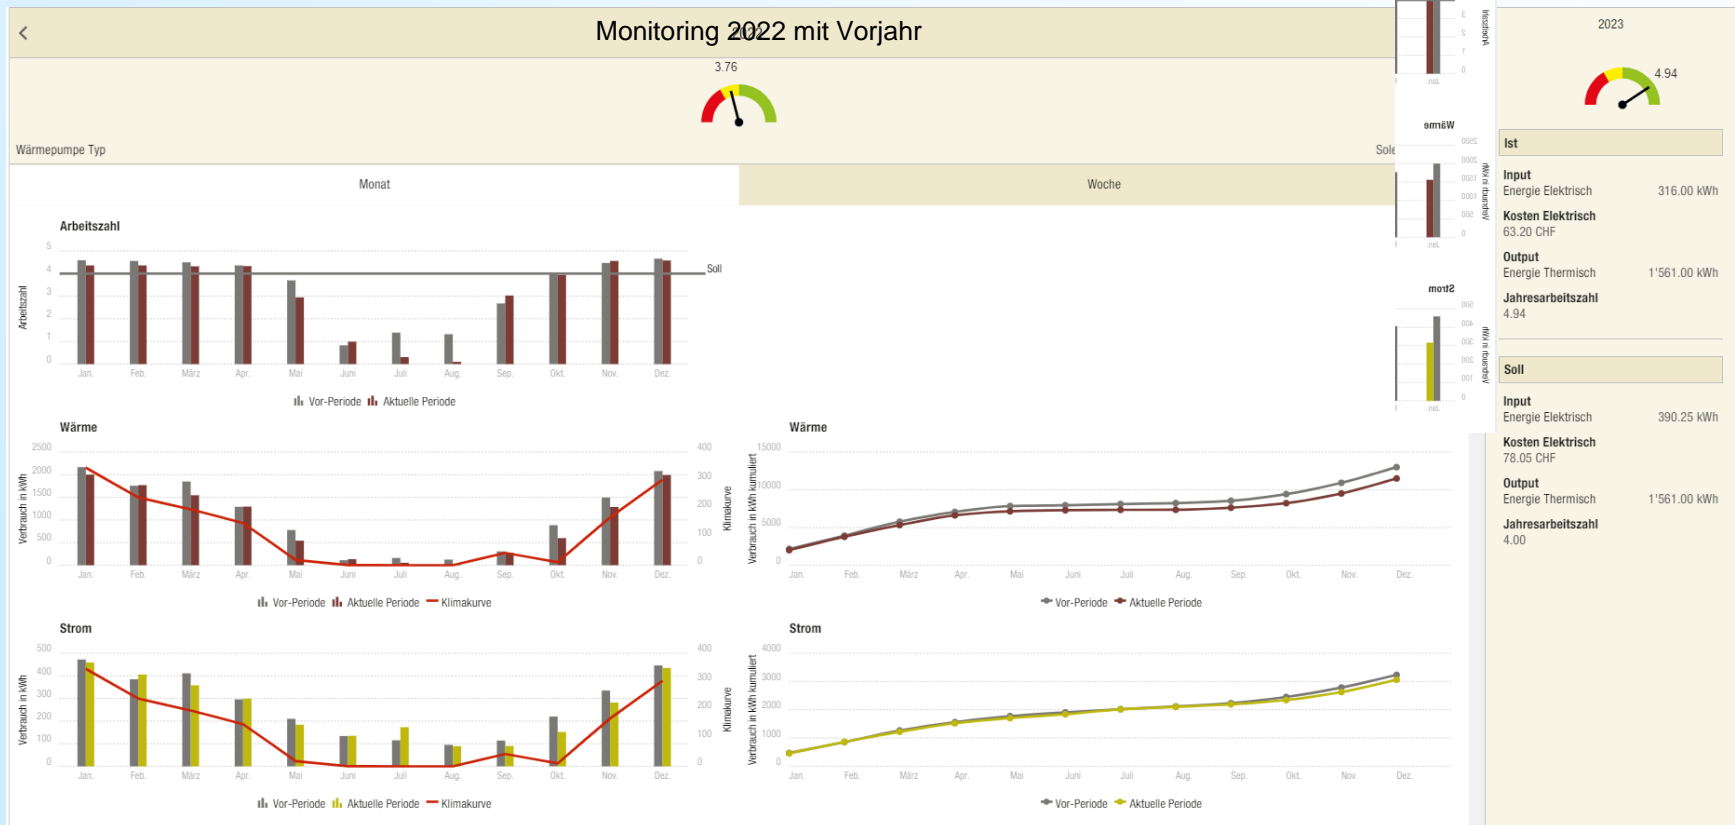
Monitoring 2022 mit Vorjahr

3.76

Wärmepumpe Typ

Sole

Monat

Woche

Arbeitszahl

5
4
3
2
1
0

Arbeitszahl

Soll

Jan. Feb. März Apr. Mai Juni Juli Aug. Sep. Okt. Nov. Dez.

Vor-Periode Aktuelle Periode

Wärme

2500
2000
1500
1000
500
0

Verbrauch in kWh

400
300
200
100
0

Klimakurve

Jan. Feb. März Apr. Mai Juni Juli Aug. Sep. Okt. Nov. Dez.

Vor-Periode Aktuelle Periode Klimakurve

Wärme

15000
10000
5000
0

Verbrauch in kWh kumuliert

Jan. Feb. März Apr. Mai Juni Juli Aug. Sep. Okt. Nov. Dez.

Vor-Periode Aktuelle Periode

Strom

500
400
300
200
100
0

Verbrauch in kWh

400
300
200
100
0

Klimakurve

Jan. Feb. März Apr. Mai Juni Juli Aug. Sep. Okt. Nov. Dez.

Vor-Periode Aktuelle Periode Klimakurve

Strom

4000
3000
2000
1000
0

Verbrauch in kWh kumuliert

Jan. Feb. März Apr. Mai Juni Juli Aug. Sep. Okt. Nov. Dez.

Vor-Periode Aktuelle Periode

2023

4.94

Ist

Input
Energie Elektrisch 316.00 kWh

Kosten Elektrisch
63.20 CHF

Output
Energie Thermisch 1'561.00 kWh

Jahresarbeitszahl
4.94

Soll

Input
Energie Elektrisch 390.25 kWh

Kosten Elektrisch
78.05 CHF

Output
Energie Thermisch 1'561.00 kWh

Jahresarbeitszahl
4.00